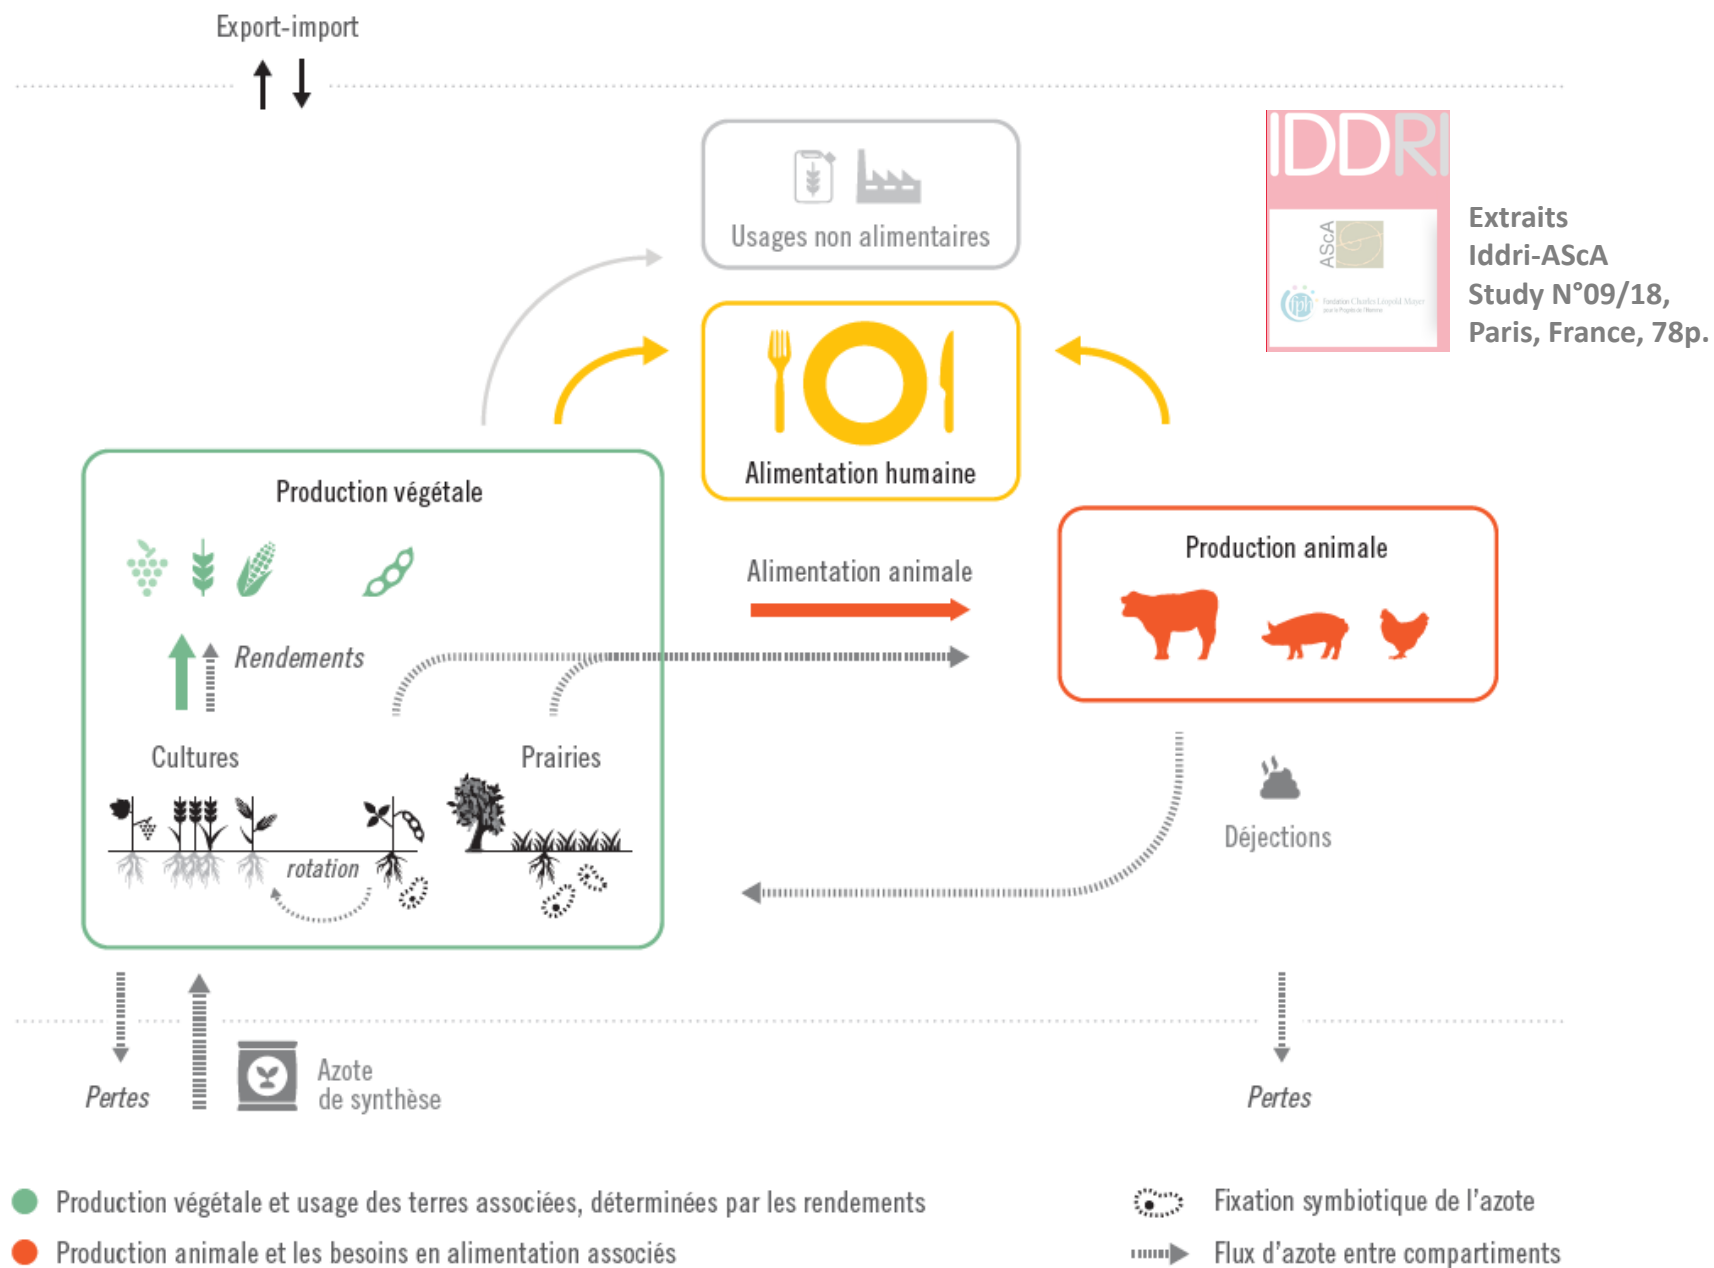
Export-import

Usages non alimentaires

IDDRI

ASCA

Extraits
Iddri-AScA
Study N°09/18,
Paris, France, 78p.

Alimentation humaine

Production végétale

Rendements

Alimentation animale

Production animale

Cultures

Prairies

rotation

Déjections

Pertes

Azote
de synthèse

Pertes

Production végétale et usage des terres associées, déterminées par les rendements

Production animale et les besoins en alimentation associés

Fixation symbiotique de l'azote

Flux d'azote entre compartiments